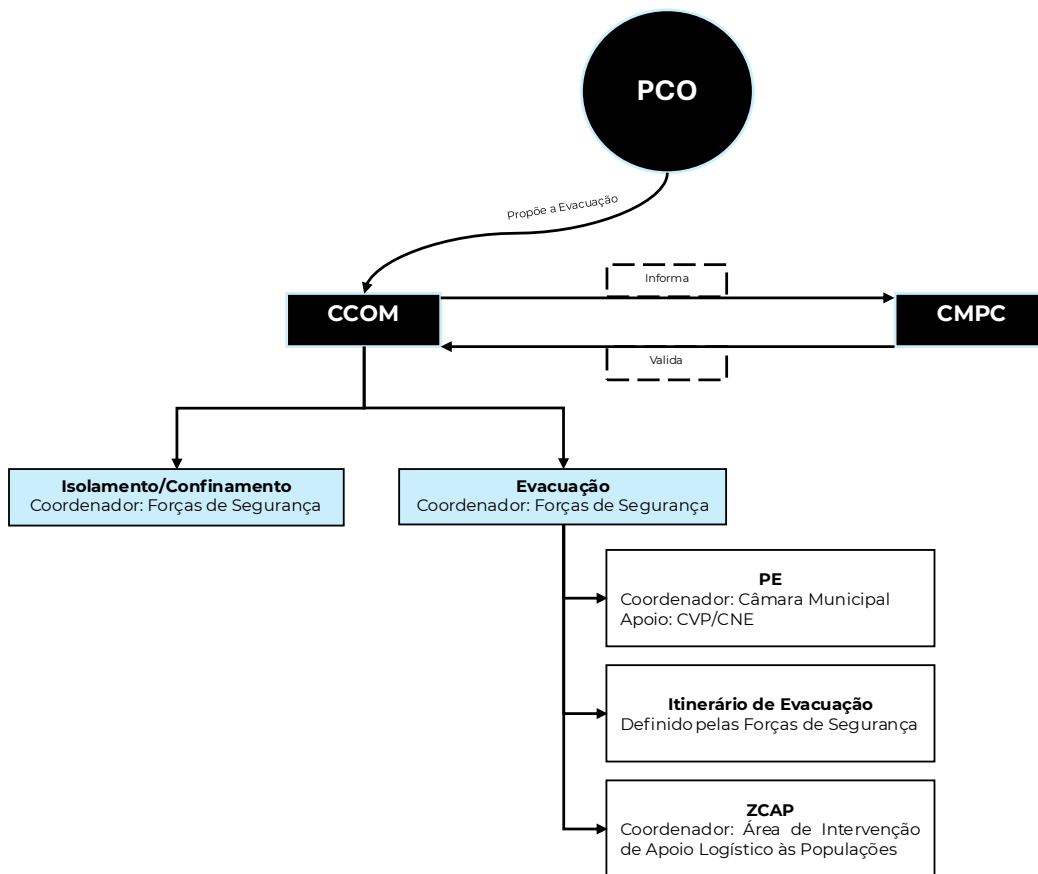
PCO

Propõe a Evacuação

CCOM

Informa

Valida

CMPC

Isolamento/Confinamento
Coordenador: Forças de Segurança

Evacuação
Coordenador: Forças de Segurança

PE
Coordenador: Câmara Municipal
Apoio: CVP/CNE

Itinerário de Evacuação
Definido pelas Forças de Segurança

ZCAP
Coordenador: Área de Intervenção de Apoio Logístico às Populações